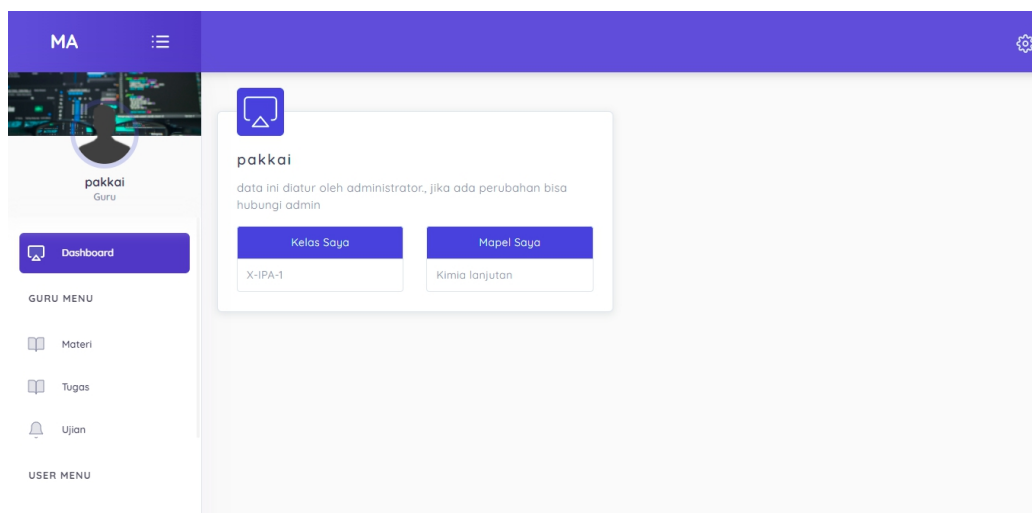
MA

pakkai
Guru

Dashboard

GURU MENU

Materi

Tugas

Ujian

USER MENU

pakkai

data ini diatur oleh administrator., jika ada perubahan bisa hubungi admin

| Kelas Saya | Mapel Saya |
|---|---|
| X-IPA-1 | Kimia lanjutan |